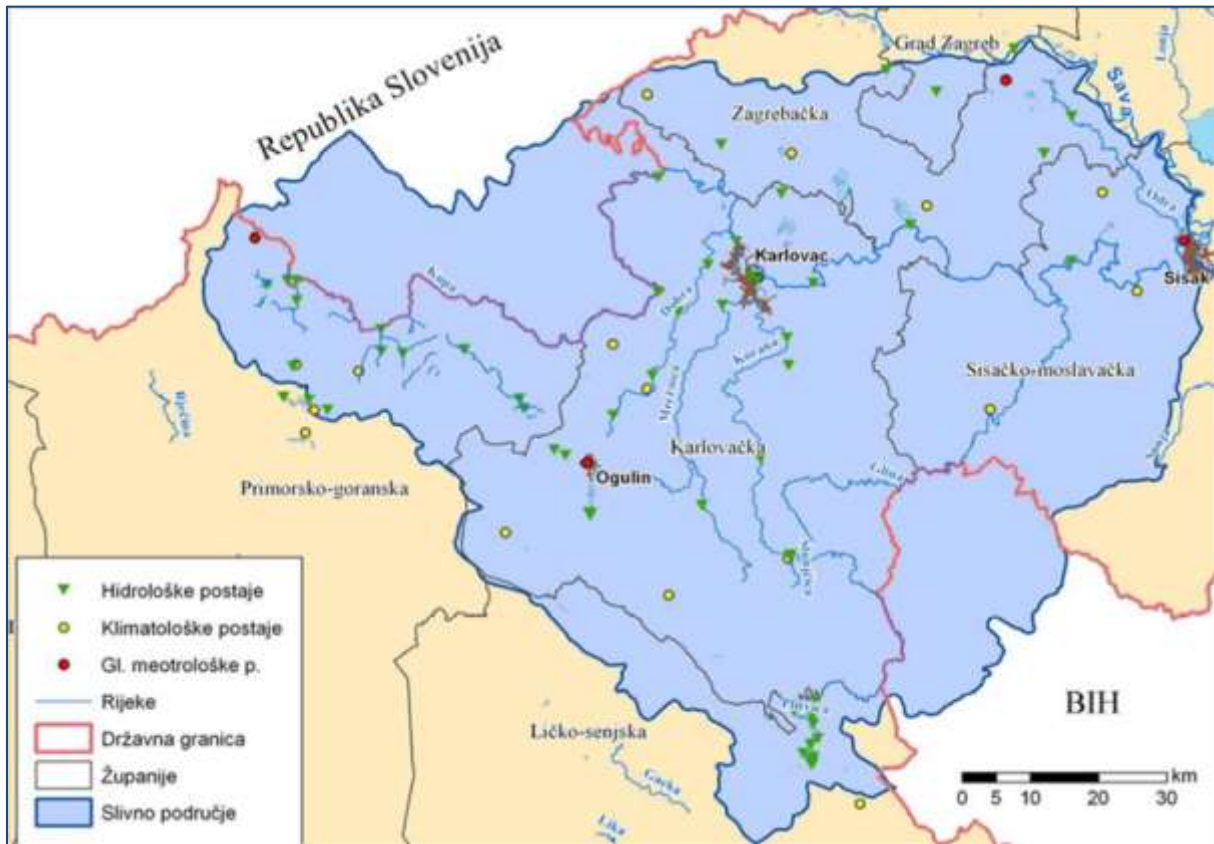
Republika Slovenija

Grad Zagreb

Sava

Lonja

Zagrebačka

Odra

Karlovac

Sisak

Kupa

Dobra

Korana

Mrežnica

Sisačko-moslavačka

Rječina

Karlovačka

Ogulin

Glina

Una

Primorsko-goranska

Hidrološke postaje

Klimatološke postaje

Gl. meotrološke p.

Rijeke

Državna granica

Županije

Slivno područje

Plitvica

Ličko-senjska

Gacka

Lika

BIH

km

0 5 10 20 30